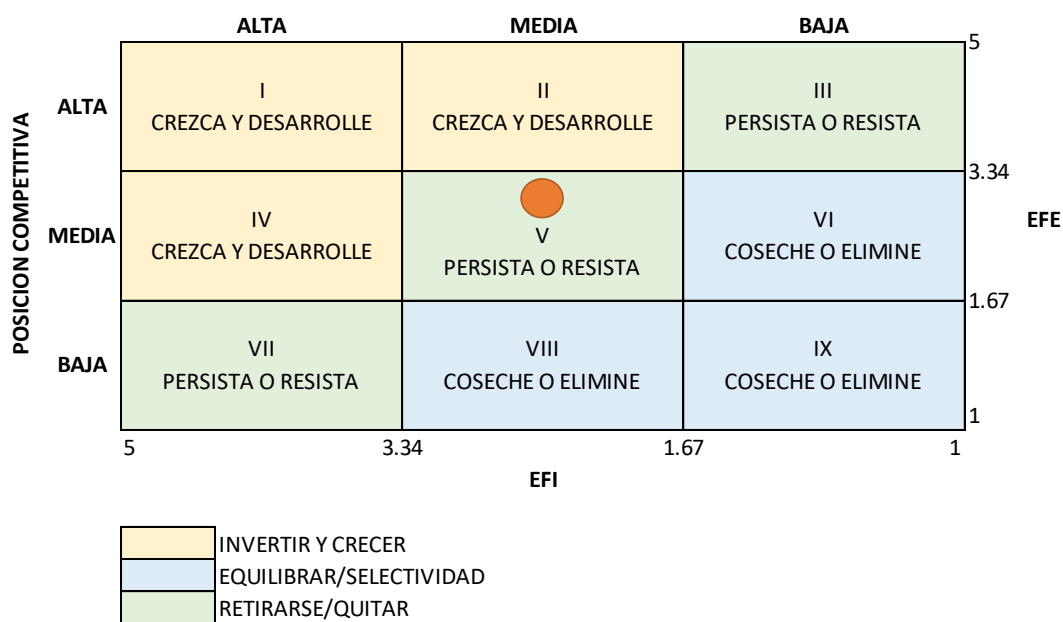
ALTA MEDIA BAJA

POSICION COMPETITIVA

| | ALTA | MEDIA | BAJA |
|---|---|---|---|
| ALTA | I CREZCA Y DESARROLLE | II CREZCA Y DESARROLLE | III PERSISTA O RESISTA |
| MEDIA | IV CREZCA Y DESARROLLE | V PERSISTA O RESISTA | VI COSECHE O ELIMINE |
| BAJA | VII PERSISTA O RESISTA | VIII COSECHE O ELIMINE | IX COSECHE O ELIMINE |

5
3.34
1.67
1

EFE

5 3.34 1.67 1

EFI

INVERTIR Y CRECER
EQUILIBRAR/SELECTIVIDAD
RETIRARSE/QUITAR